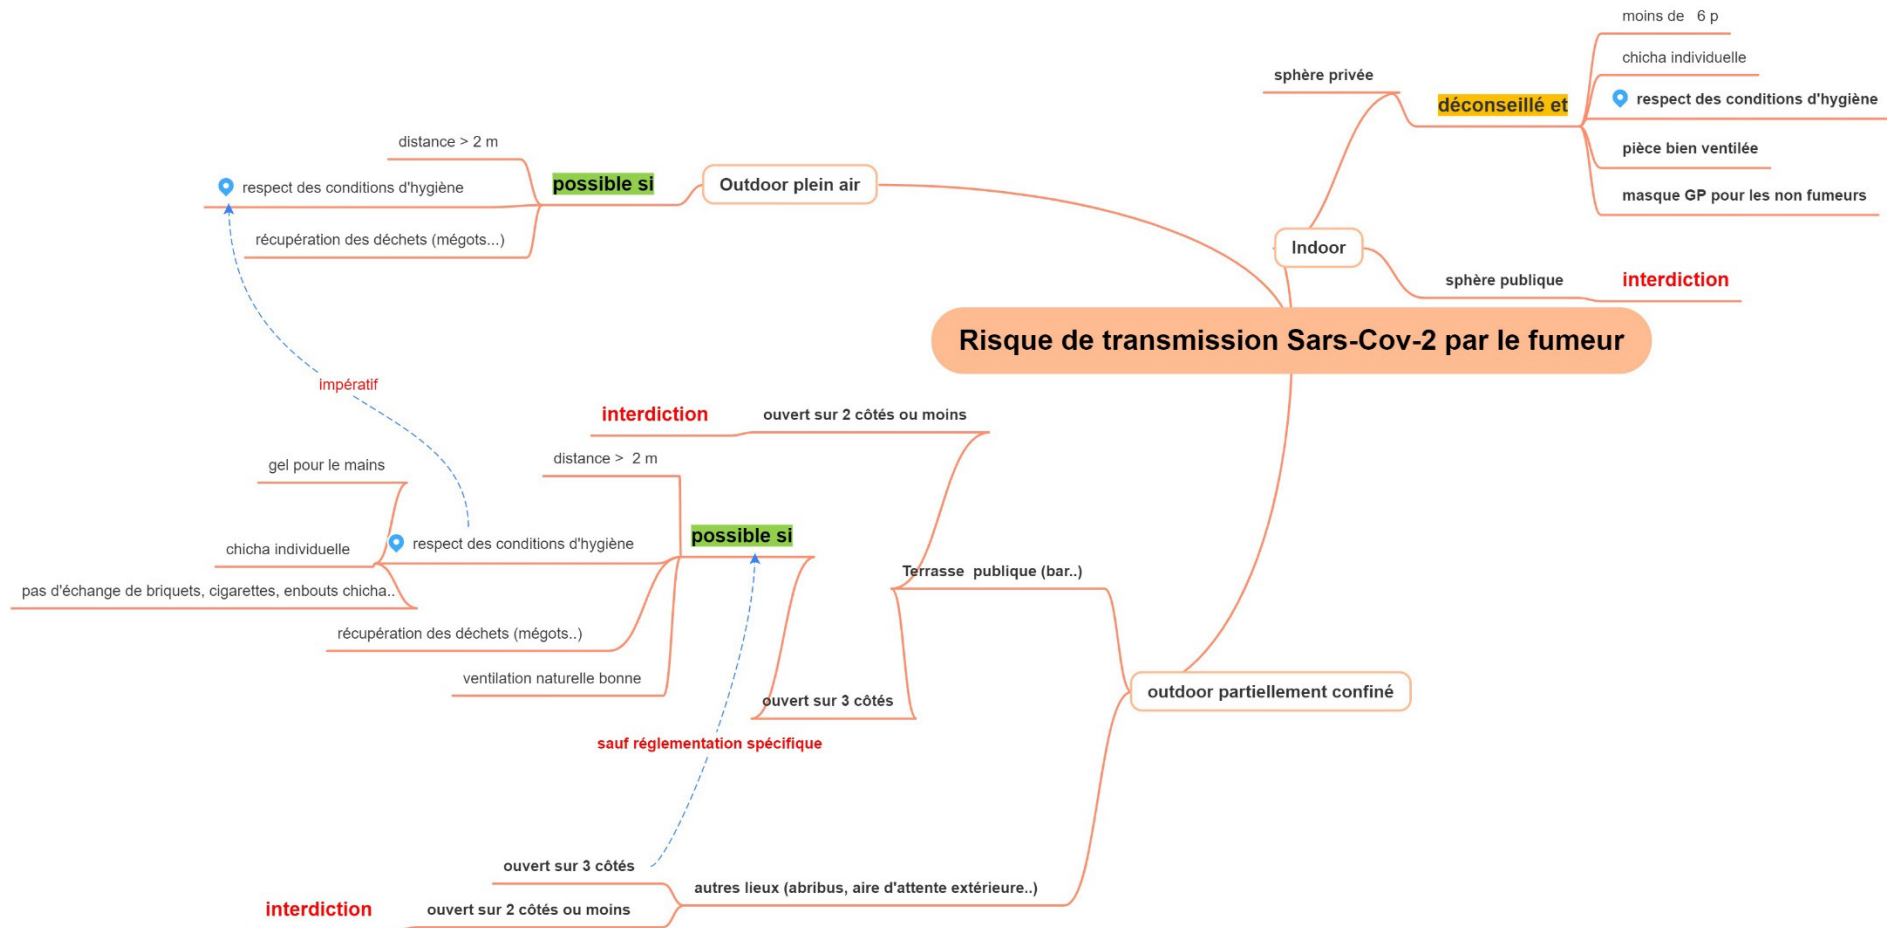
Risque de transmission Sars-Cov-2 par le fumeur

Indoor

sphère privée

déconseillé et

moins de 6 p

chicha individuelle

respect des conditions d'hygiène

pièce bien ventilée

masque GP pour les non fumeurs

sphère publique

interdiction

Outdoor plein air

possible si

distance > 2 m

respect des conditions d'hygiène

récupération des déchets (mégots...)

impératif

outdoor partiellement confiné

Terrasse publique (bar..)

ouvert sur 2 côtés ou moins

interdiction

ouvert sur 3 côtés

possible si

distance > 2 m

respect des conditions d'hygiène

gel pour le mains

chicha individuelle

pas d'échange de briquets, cigarettes, enbouts chicha..

récupération des déchets (mégots..)

ventilation naturelle bonne

sauf réglementation spécifique

autres lieux (abribus, aire d'attente extérieure..)

ouvert sur 3 côtés

ouvert sur 2 côtés ou moins

interdiction